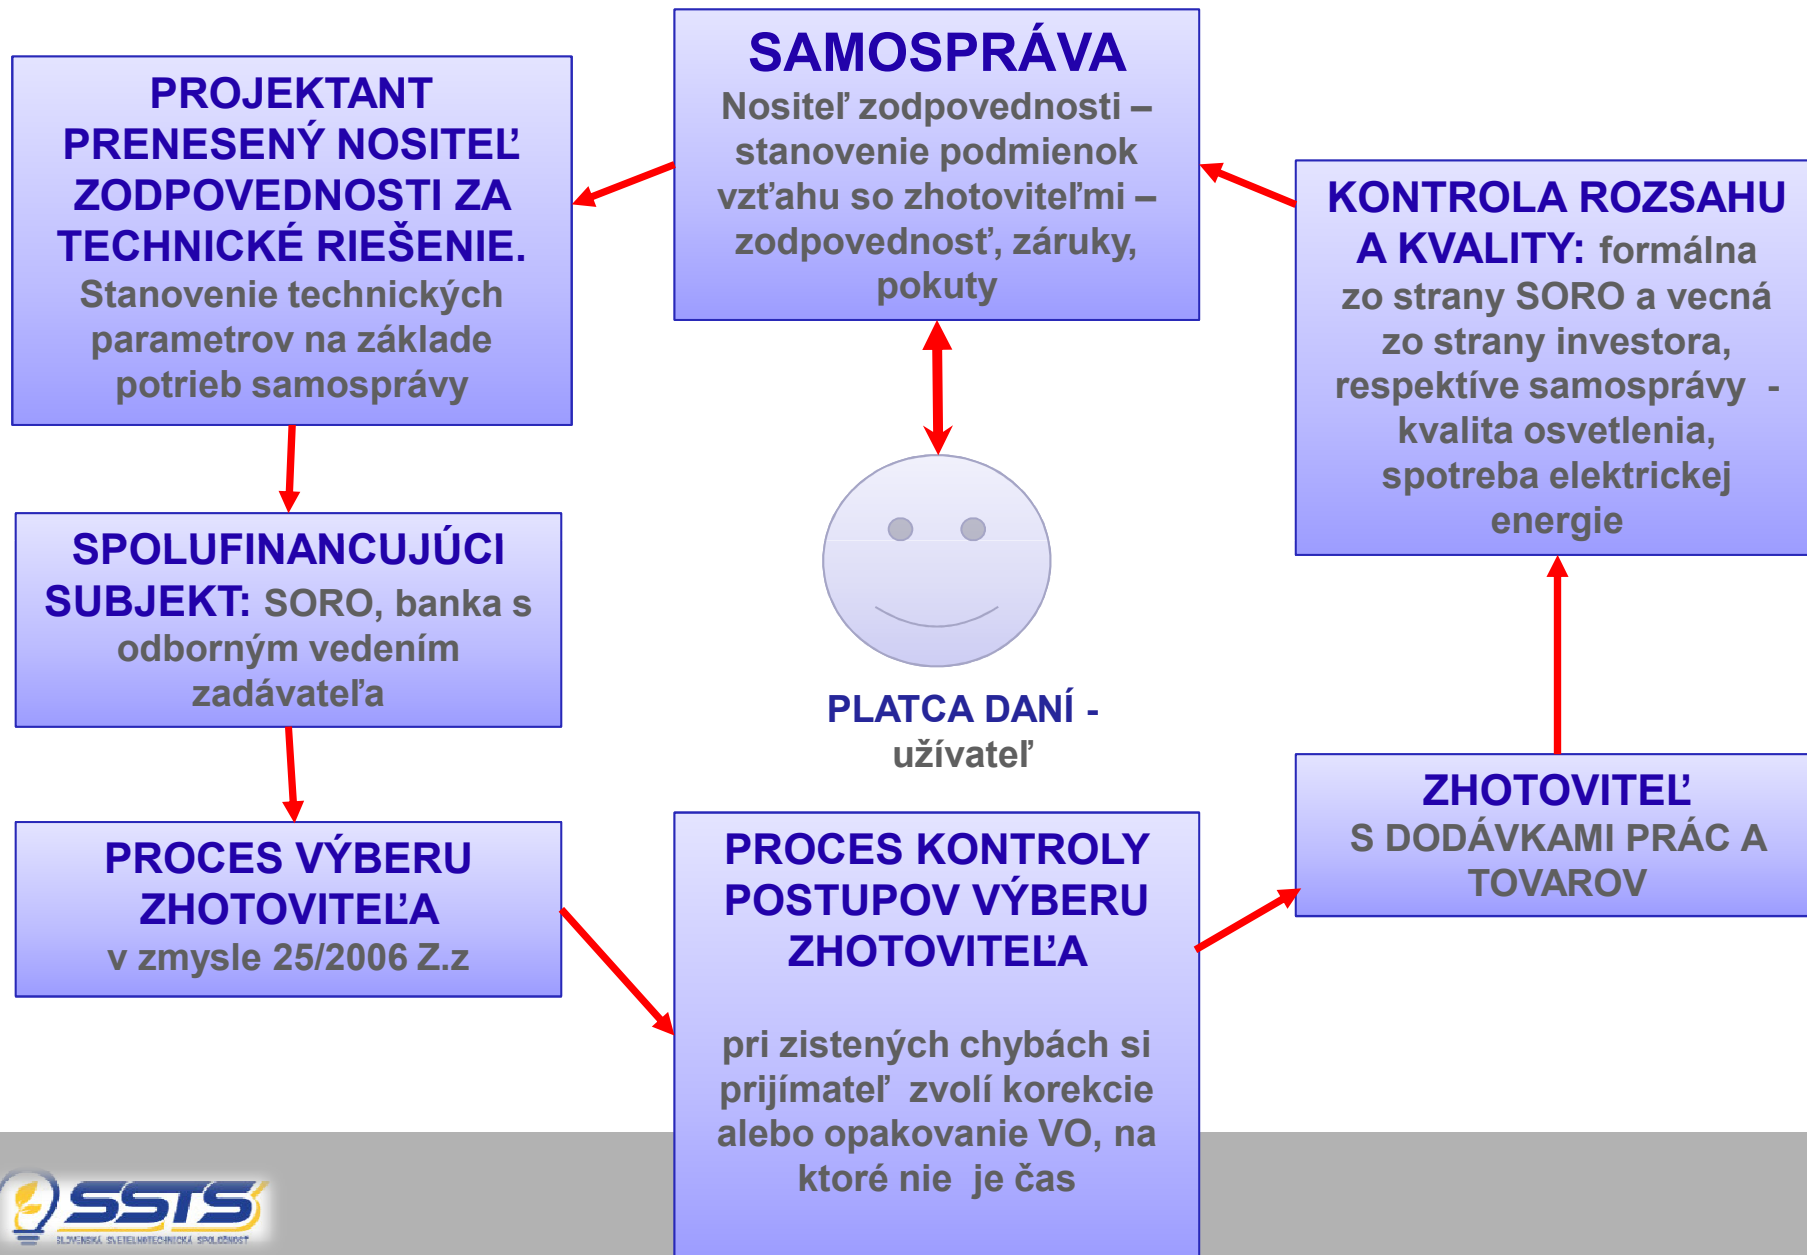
PROJEKTANT PRENESENÝ NOSITEĽ ZODPOVEDNOSTI ZA TECHNICKÉ RIEŠENIE. Stanovenie technických parametrov na základe potrieb samosprávy

SAMOSPRÁVA
Nositeľ zodpovednosti – stanovenie podmienok vzťahu so zhotoviteľmi – zodpovednosť, záruky, pokuty

KONTROLA ROZSAHU A KVALITY: formálna zo strany SORO a vecná zo strany investora, respektíve samosprávy - kvalita osvetlenia, spotreba elektrickej energie

SPOLUFINANCUJÚCI SUBJEKT: SORO, banka s odborným vedením zadávateľa

PLATCA DANÍ - užívateľ

PROCES VÝBERU ZHOTOVITEĽA
v zmysle 25/2006 Z.z

PROCES KONTROLY POSTUPOV VÝBERU ZHOTOVITEĽA

pri zistených chybách si prijímateľ zvolí korekcie alebo opakovanie VO, na ktoré nie je čas

ZHOTOVITEĽ
S DODÁVKAMI PRÁC A TOVAROV

SSTS
SLOVENSKÁ SVETELNOTECHNICKÁ SPOLOČNOSŤ